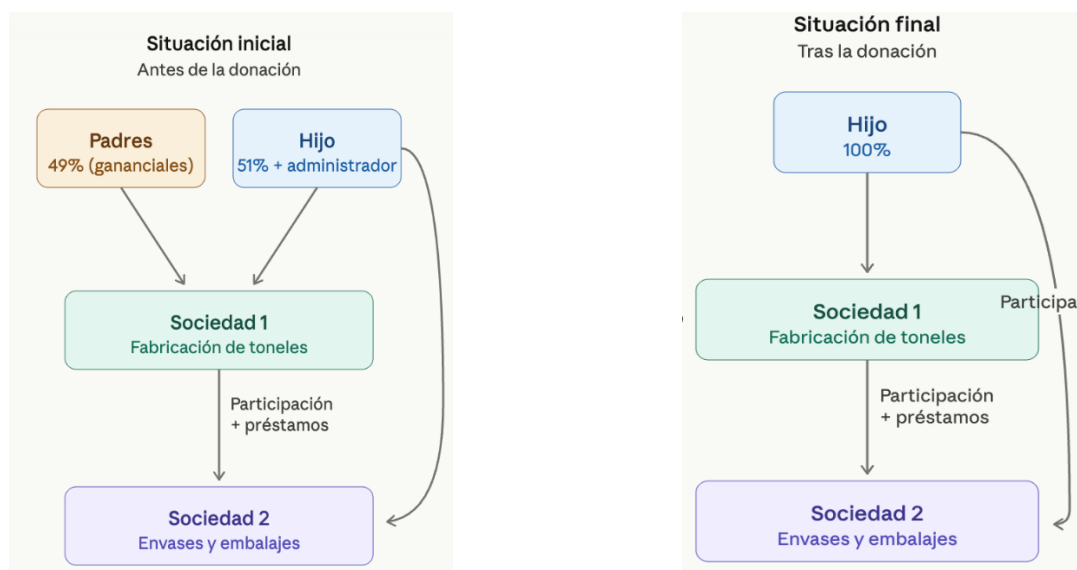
Situación inicial
Antes de la donación

Padres
49% (gananciales)

Hijo
51% + administrador

Sociedad 1
Fabricación de toneles

Participación
+ préstamos

Sociedad 2
Envases y embalajes

Situación final
Tras la donación

Hijo
100%

Participa

Sociedad 1
Fabricación de toneles

Participación
+ préstamos

Sociedad 2
Envases y embalajes